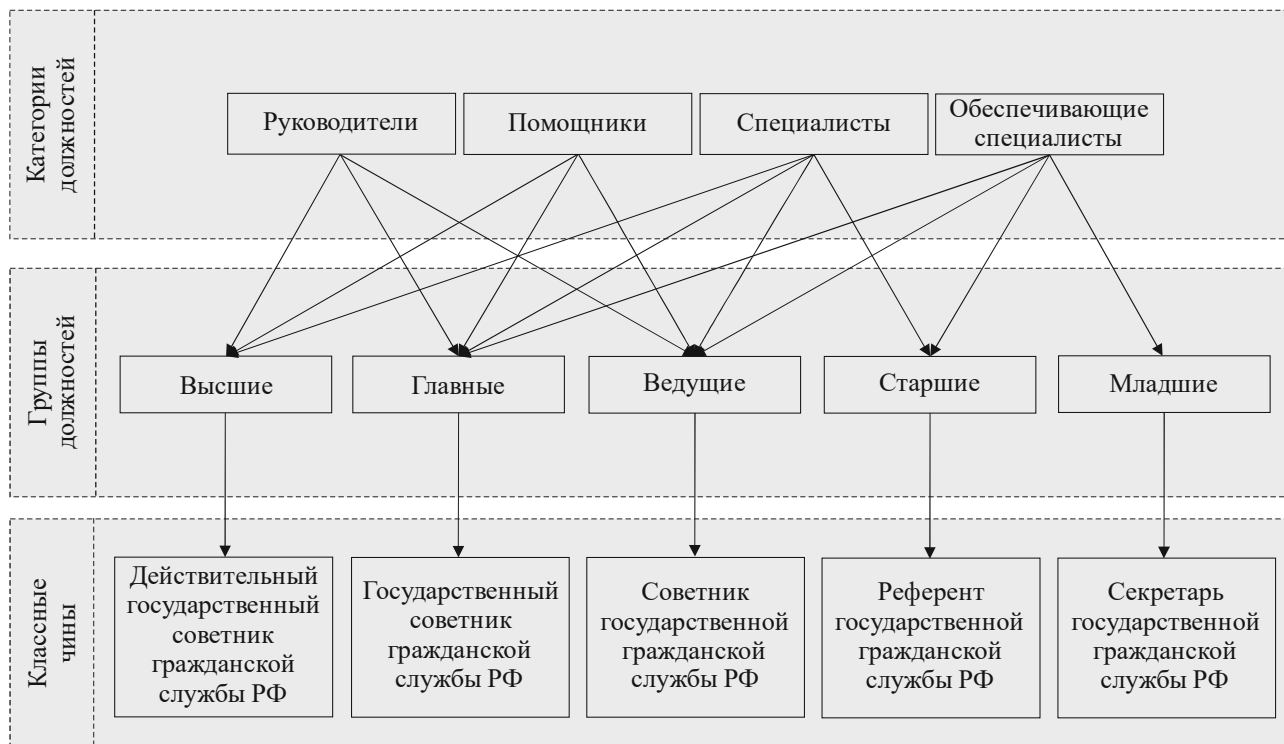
Категории должностей

Руководители

Помощники

Специалисты

Обеспечивающие специалисты

Группы должностей

Высшие

Главные

Ведущие

Старшие

Младшие

Классные чины

Действительный государственный советник гражданской службы РФ

Государственный советник гражданской службы РФ

Советник государственной гражданской службы РФ

Референт государственной гражданской службы РФ

Секретарь государственной гражданской службы РФ